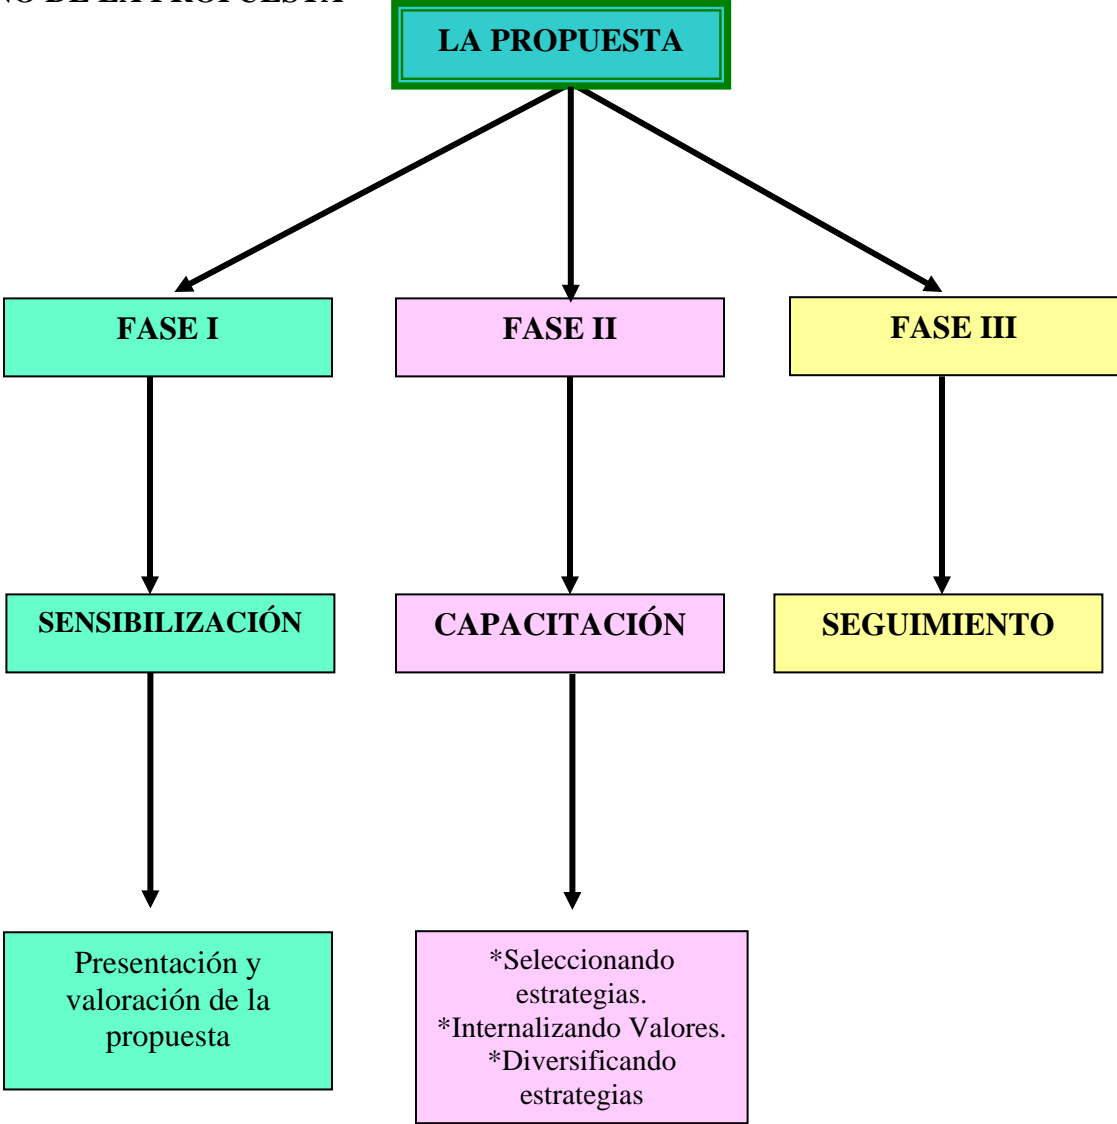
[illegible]O DE LA PROPUESTA

LA PROPUESTA

FASE I

FASE II

FASE III

SENSIBILIZACIÓN

CAPACITACIÓN

SEGUIMIENTO

Presentación y valoración de la propuesta

*Seleccionando estrategias.
*Internalizando Valores.
*Diversificando estrategias